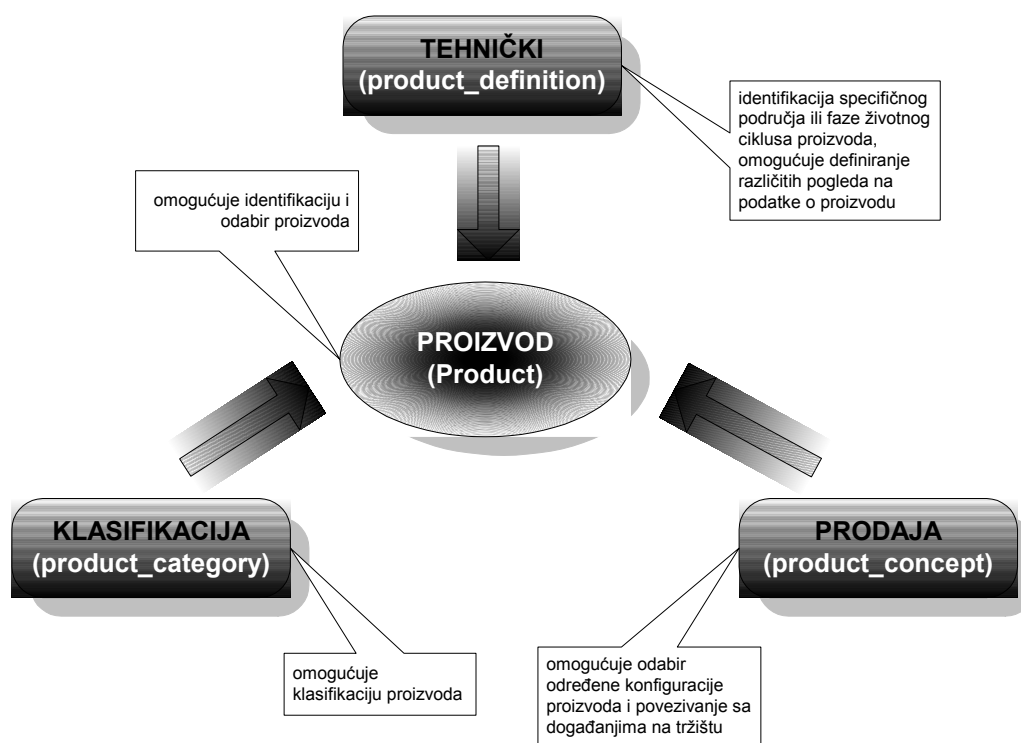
TEHNIČKI
(product_definition)

identifikacija specifičnog područja ili faze životnog ciklusa proizvoda, omogućuje definiranje različitih pogleda na podatke o proizvodu

omogućuje identifikaciju i odabir proizvoda

PROIZVOD
(Product)

KLASIFIKACIJA
(product_category)

PRODAJA
(product_concept)

omogućuje klasifikaciju proizvoda

omogućuje odabir određene konfiguracije proizvoda i povezivanje sa događanjima na tržištu